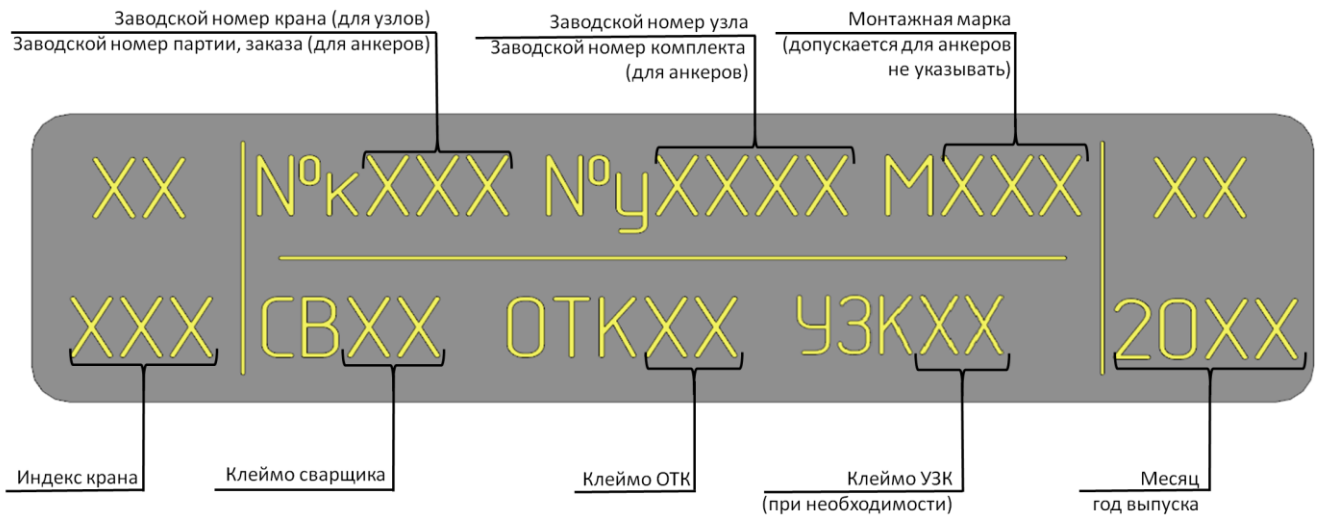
Заводской номер крана (для узлов)
Заводской номер партии, заказа (для анкеров)

Заводской номер узла
Заводской номер комплекта (для анкеров)

Монтажная марка (допускается для анкеров не указывать)

XX №кXXX №уXXXX МXXX XX

XXX СВXX ОТКXX УЗКXX 20XX

Индекс крана

Клеймо сварщика

Клеймо ОТК

Клеймо УЗК (при необходимости)

Месяц год выпуска